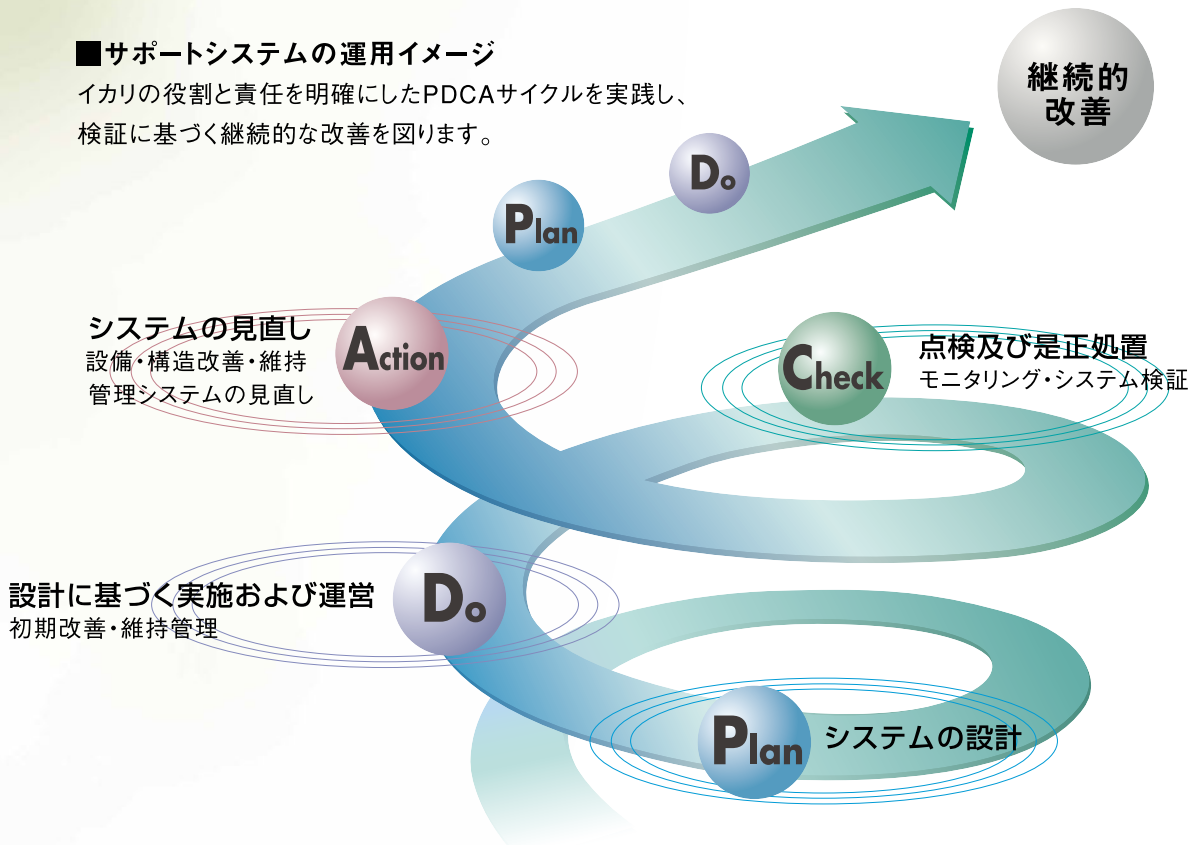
■サポートシステムの運用イメージ
イカリの役割と責任を明確にしたPDCAサイクルを実践し、検証に基づく継続的な改善を図ります。

継続的改善

Do

Plan

システムの見直し
設備・構造改善・維持管理システムの見直し

Action

Check

点検及び是正処置
モニタリング・システム検証

設計に基づく実施および運営
初期改善・維持管理

Do

Plan

システムの設計